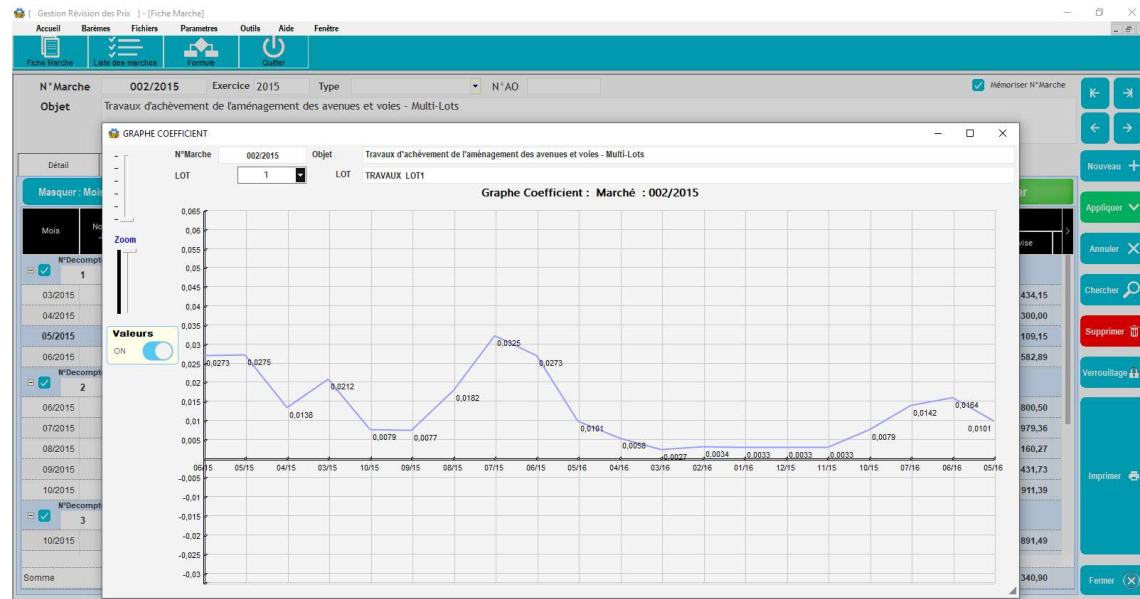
[ Gestion Révision des Prix ] - [Fiche Marche]

Accueil Barèmes Fichiers Parametres Outils Aide Fenêtre

Fiche Marche
Liste des marches
Formule
Quitter

N°Marche 002/2015 Exercice 2015 Type N°AO

Mémoriser N°Marche

Objet Travaux d'achèvement de l'aménagement des avenues et voies - Multi-Lots

Détail

Masquer : Mois

Mois

N°Decompte 1

03/2015
04/2015
05/2015
06/2015

N°Decompte 2

06/2015
07/2015
08/2015
09/2015
10/2015

N°Decompte 3

10/2015

Somme

434,15
300,00
109,15
582,89
800,50
979,36
160,27
431,73
911,39
891,49
340,90

Nouveau
Appliquer
Annuler
Chercher
Supprimer
Verrouillage
Imprimer
Fermer

GRAPHE COEFFICIENT

N°Marche 002/2015 Objet Travaux d'achèvement de l'aménagement des avenues et voies - Multi-Lots

LOT 1 LOT TRAVAUX LOT1

Zoom

Valeurs
ON

Graphe Coefficient : Marché : 002/2015

0,065
0,06
0,055
0,05
0,045
0,04
0,035
0,03
0,025
0,02
0,015
0,01
0,005
-0,005
-0,01
-0,015
-0,02
-0,025
-0,03

0,0273
0,0275
0,0138
0,0212
0,0079
0,0077
0,0182
0,0325
0,0273
0,0101
0,0056
0,0027
0,0034
0,0033
0,0033
0,0033
0,0079
0,0142
0,0164
0,0101

06/15 05/15 04/15 03/15 10/15 09/15 08/15 07/15 06/15 05/16 04/16 03/16 02/16 01/16 12/15 11/15 10/15 07/16 06/16 05/16